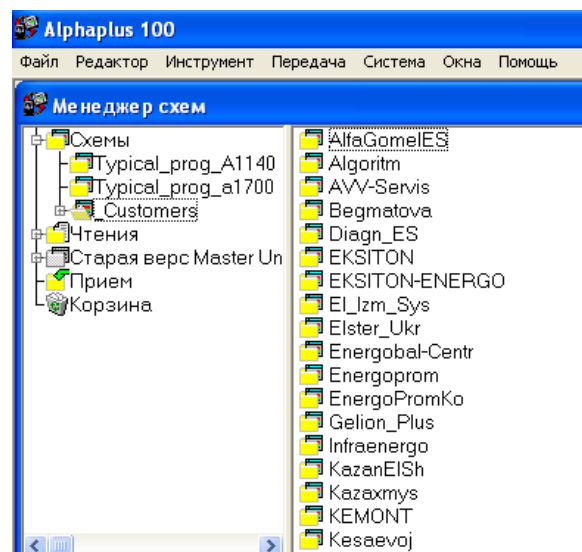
Alphaplus 100

Файл Редактор Инструмент Передача Система Окна Помощь

Менеджер схем

Схемы
Typical_prog_A1140
Typical_prog_a1700
_Customers
Чтения
Старая верс Master Un
Прием
Корзина

AlfaGomelES
Algoritm
AVV-Servis
Begmatova
Diagn_ES
EKSITON
EKSITON-ENERGO
El_Izm_Sys
Elster_Ukr
Energobal-Centr
Energoprom
EnergoPromKo
Gelion_Plus
Infraenergo
KazanElSh
Kazaxmys
KEMONT
Kesaevoj